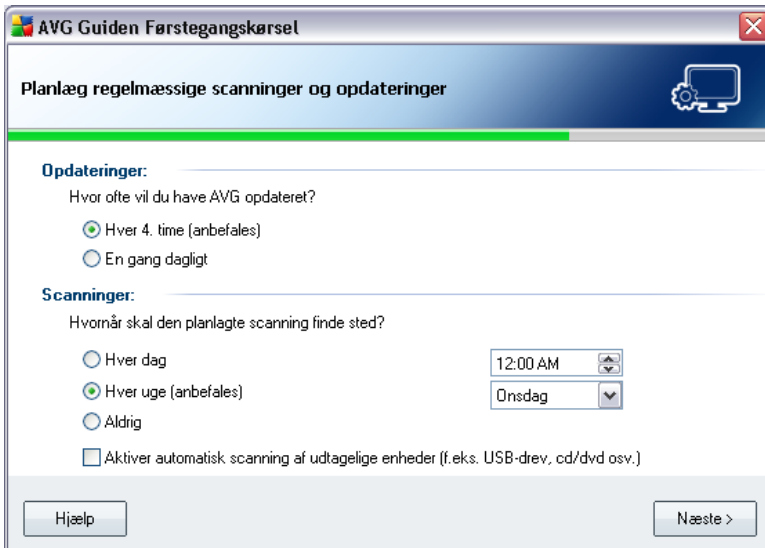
AVG Guiden Førstegangskørsel

Planlæg regelmæssige scanninger og opdateringer

Opdateringer:

Hvor ofte vil du have AVG opdateret?

Hver 4. time (anbefales)

En gang dagligt

Scanninger:

Hvornår skal den planlagte scanning finde sted?

Hver dag

12:00 AM

Hver uge (anbefales)

Onsdag

Aldrig

Aktiver automatisk scanning af udtagelige enheder (f.eks. USB-drev, cd/dvd osv.)

Hjælp

Næste >